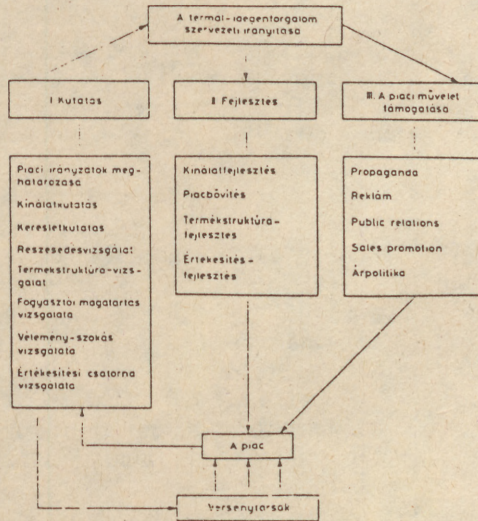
A termál-idegenforgalom szervezeti irányítása

I. Kutatás

II. Fejlesztés

III. A piaci művelet támogatása

Piaci irányzatok meghatározása

Kínálatkutatás

Keresletkutatás

Részesedésvizsgálat

Termékstruktúra-vizsgálat

Fogyasztói magatartás vizsgálata

Vélemény-szokás vizsgálata

Értékesítési csatorna vizsgálata

Kínálatfejlesztés

Piacbővítés

Termékstruktúra-fejlesztés

Értékesítés-fejlesztés

Propaganda

Reklám

Public relations

Sales promotion

Árpolitika

A piac

Versenytársak